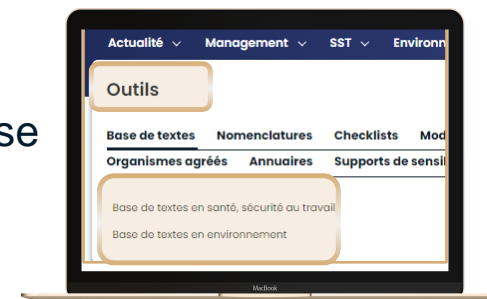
se

Actualité ∨ Management ∨ SST ∨ Environn

Outils

Base de textes Nomenclatures Checklists Mod

Organismes agréés Annuaires Supports de sensi

Base de textes en santé, sécurité au travail

Base de textes en environnement

MacBook